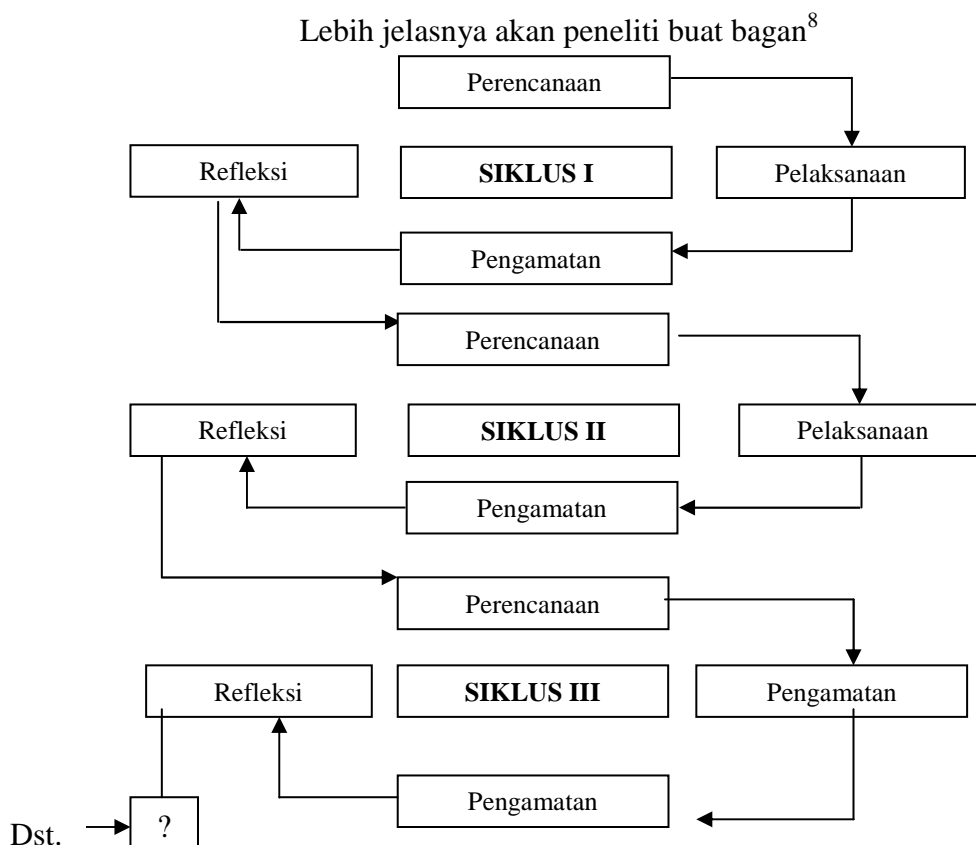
Lebih jelasnya akan peneliti buat bagan$^{8}$

Perencanaan

Refleksi

SIKLUS I

Pelaksanaan

Pengamatan

Perencanaan

Refleksi

SIKLUS II

Pelaksanaan

Pengamatan

Perencanaan

Refleksi

SIKLUS III

Pengamatan

Pengamatan

Dst.

?